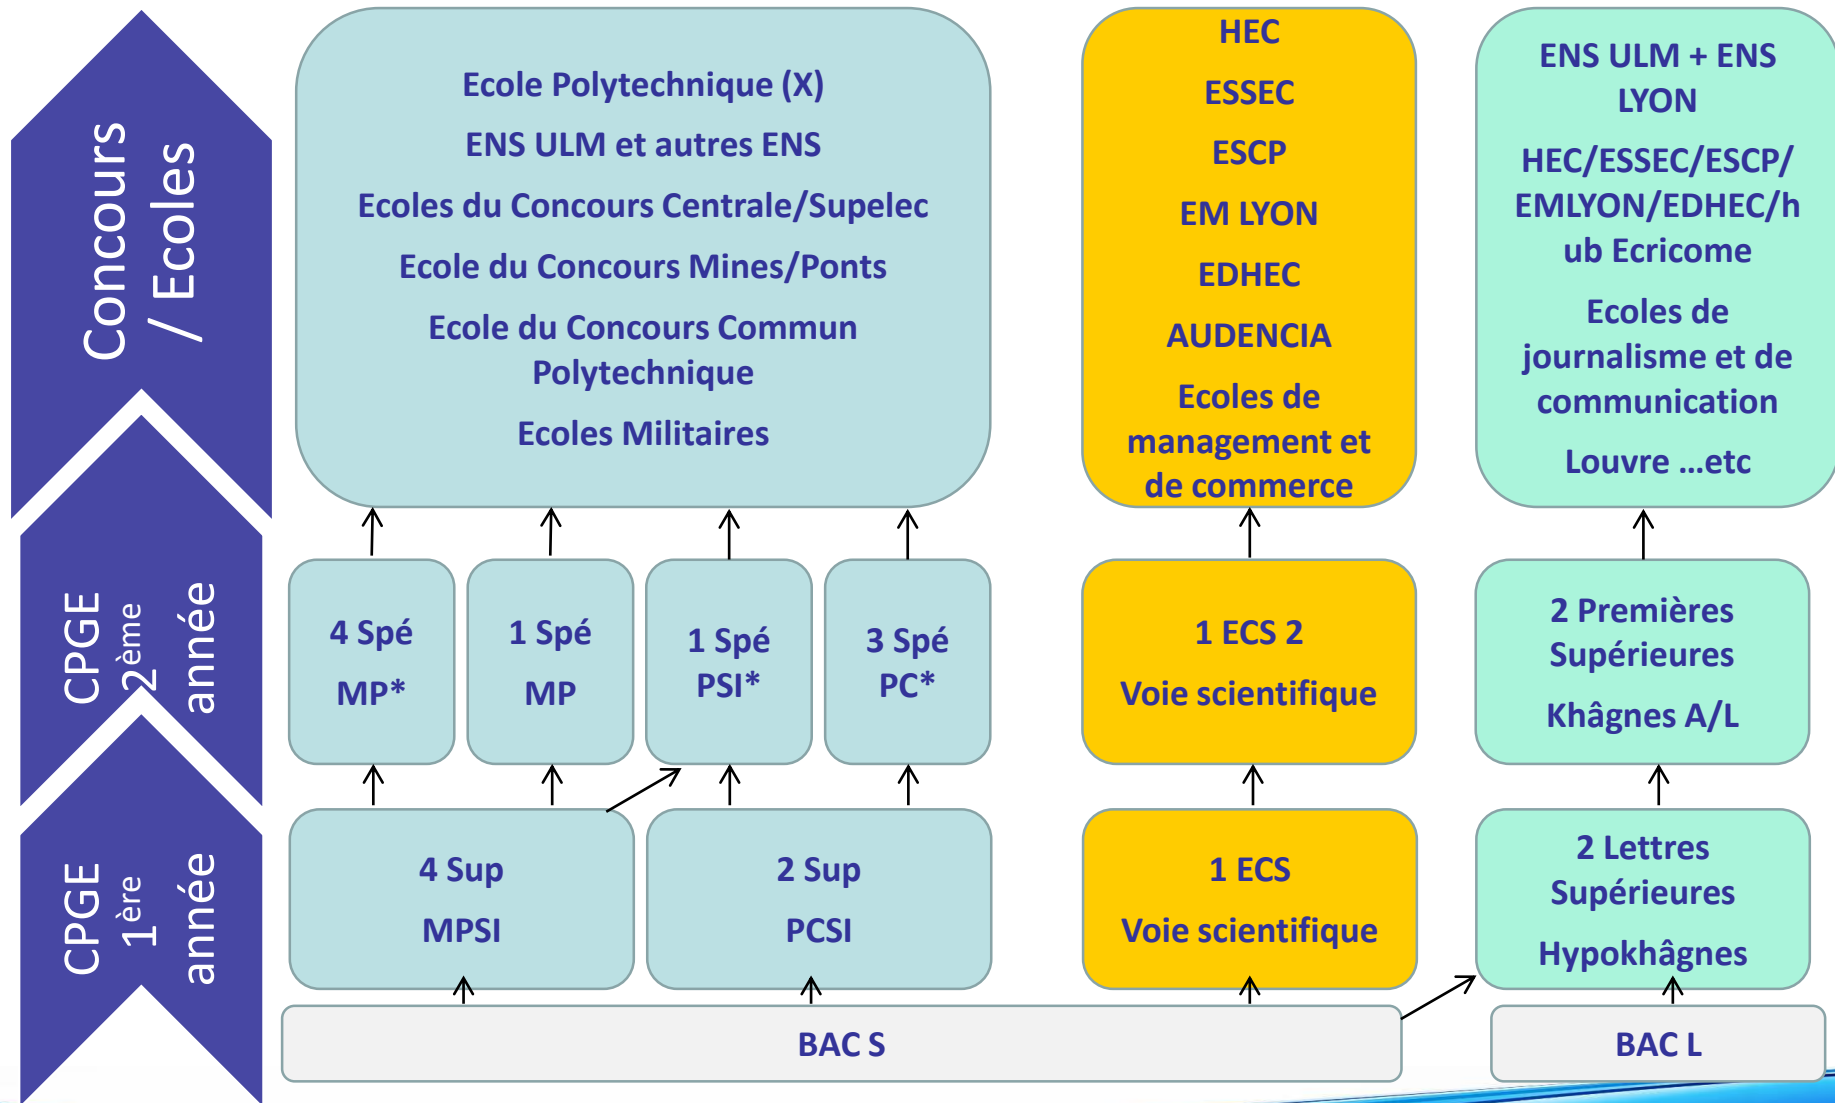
Concours / Ecoles

Ecole Polytechnique (X)
ENS ULM et autres ENS
Ecoles du Concours Centrale/Supelec
Ecole du Concours Mines/Ponts
Ecole du Concours Commun Polytechnique
Ecoles Militaires

HEC
ESSEC
ESCP
EM LYON
EDHEC
AUDENCIA
Ecoles de management et de commerce

ENS ULM + ENS LYON
HEC/ESSEC/ESCP/EMLYON/EDHEC/hub Ecricome
Ecoles de journalisme et de communication
Louvre ...etc

CPGE 2ème année

4 Spé MP*

1 Spé MP

1 Spé PSI*

3 Spé PC*

1 ECS 2
Voie scientifique

2 Premières Supérieures
Khâgnes A/L

CPGE 1ère année

4 Sup
MPSI

2 Sup
PCSI

1 ECS
Voie scientifique

2 Lettres Supérieures
Hypokhâgnes

BAC S

BAC L